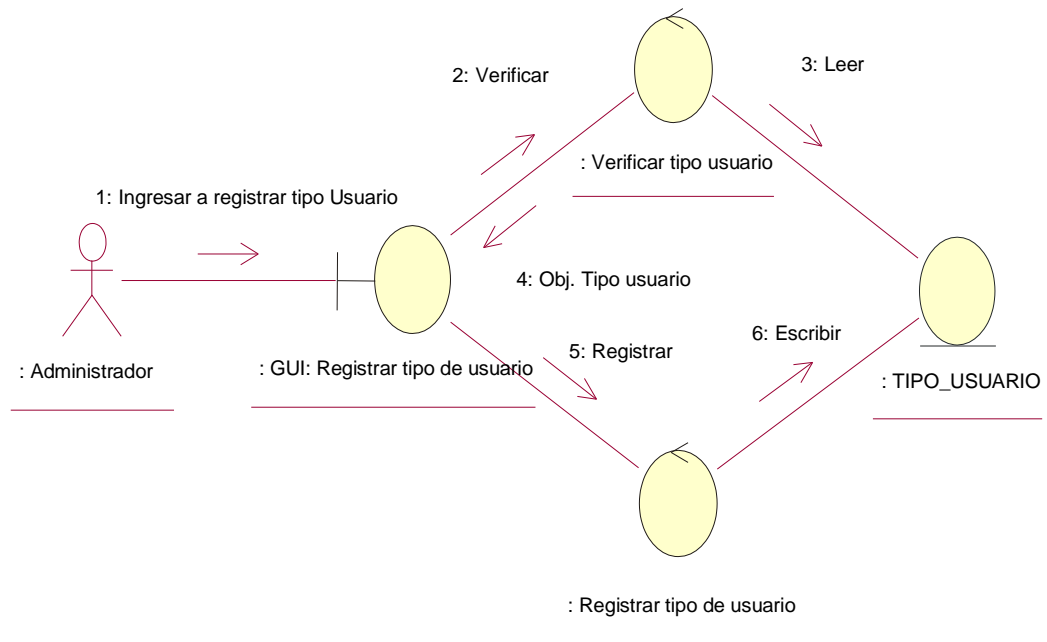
2: Verificar

3: Leer

: Verificar tipo usuario

1: Ingresar a registrar tipo Usuario

4: Obj. Tipo usuario

5: Registrar

6: Escribir

: Administrador

: GUI: Registrar tipo de usuario

: TIPO_USUARIO

: Registrar tipo de usuario